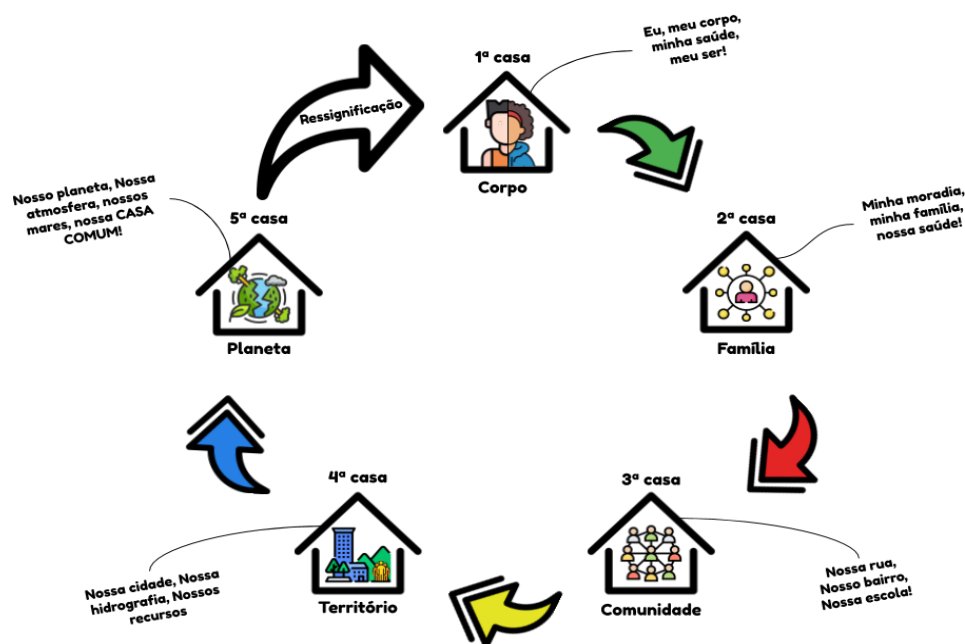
1ª casa

Eu, meu corpo, minha saúde, meu ser!

Corpo

Ressignificação

2ª casa

Minha moradia, minha família, nossa saúde!

Família

3ª casa

Nossa rua, Nosso bairro, Nossa escola!

Comunidade

4ª casa

Nossa cidade, Nossa hidrografia, Nossos recursos

Território

5ª casa

Nosso planeta, Nossa atmosfera, nossos mares, nossa CASA COMUM!

Planeta